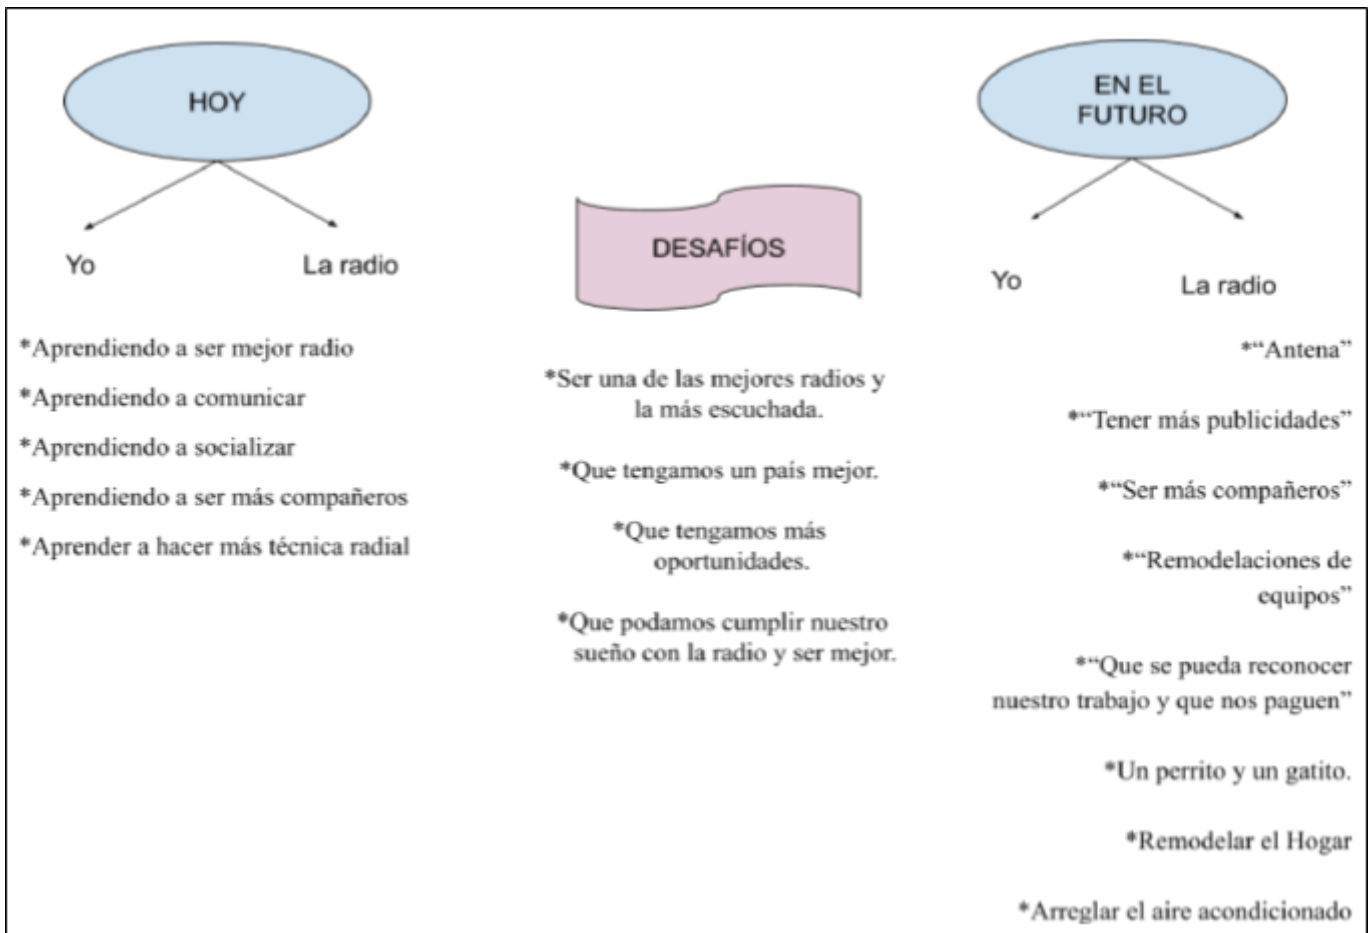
HOY

Yo

La radio

*Aprendiendo a ser mejor radio

*Aprendiendo a comunicar

*Aprendiendo a socializar

*Aprendiendo a ser más compañeros

*Aprender a hacer más técnica radial

DESAFÍOS

*Ser una de las mejores radios y la más escuchada.

*Que tengamos un país mejor.

*Que tengamos más oportunidades.

*Que podamos cumplir nuestro sueño con la radio y ser mejor.

EN EL FUTURO

Yo

La radio

*"Antena"

*"Tener más publicidades"

*"Ser más compañeros"

*"Remodelaciones de equipos"

*"Que se pueda reconocer nuestro trabajo y que nos paguen"

*Un perrito y un gatito.

*Remodelar el Hogar

*Arreglar el aire acondicionado